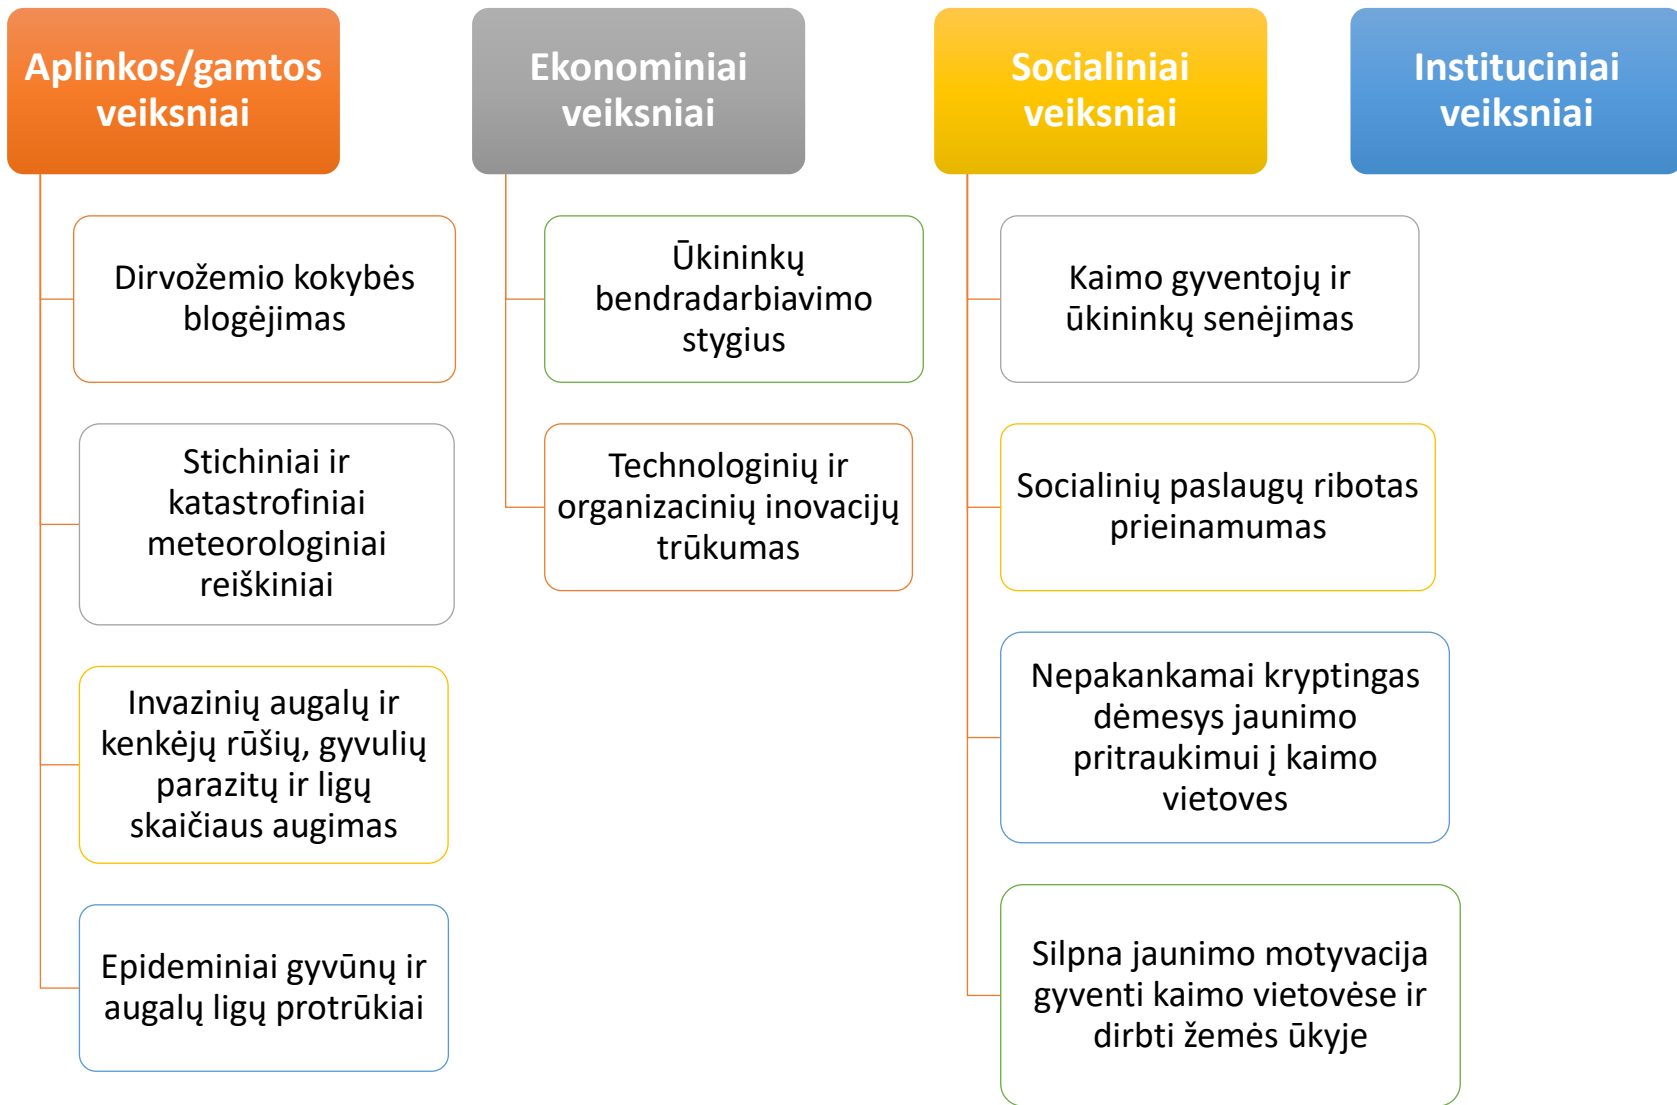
Aplinkos/gamtos veiksniai

Dirvožemio kokybės blogėjimas

Stichiniai ir katastrofiniai meteorologiniai reiškiniai

Invazinių augalų ir kenkėjų rūšių, gyvulių parazitų ir ligų skaičiaus augimas

Epideminiai gyvūnų ir augalų ligų protrūkiai

Ekonominiai veiksniai

Ūkininkų bendradarbiavimo stygius

Technologinių ir organizacinių inovacijų trūkumas

Socialiniai veiksniai

Kaimo gyventojų ir ūkininkų senėjimas

Socialinių paslaugų ribotas prieinamumas

Nepakankamai kryptingas dėmesys jaunimo pritraukimui į kaimo vietoves

Silpna jaunimo motyvacija gyventi kaimo vietovėse ir dirbti žemės ūkyje

Instituciniai veiksniai